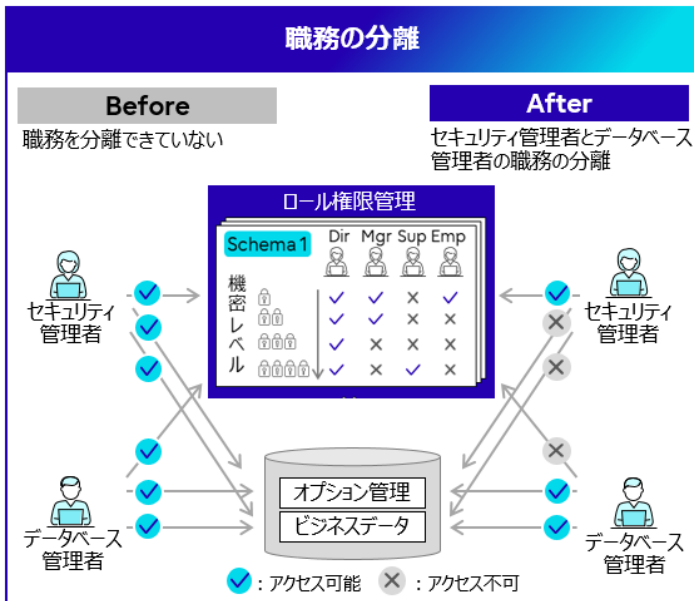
職務の分離

Before

職務を分離できていない

After

セキュリティ管理者とデータベース管理者の職務の分離

ロール権限管理

Schema 1

| | Dir | Mgr | Sup | Emp |
|---|---|---|---|---|
| 機密レベル | ✓ | ✓ | × | ✓ |
| | ✓ | ✓ | × | × |
| | ✓ | × | × | × |
| | ✓ | × | ✓ | × |

セキュリティ管理者

データベース管理者

セキュリティ管理者

データベース管理者

オプション管理

ビジネスデータ

：アクセス可能 ：アクセス不可